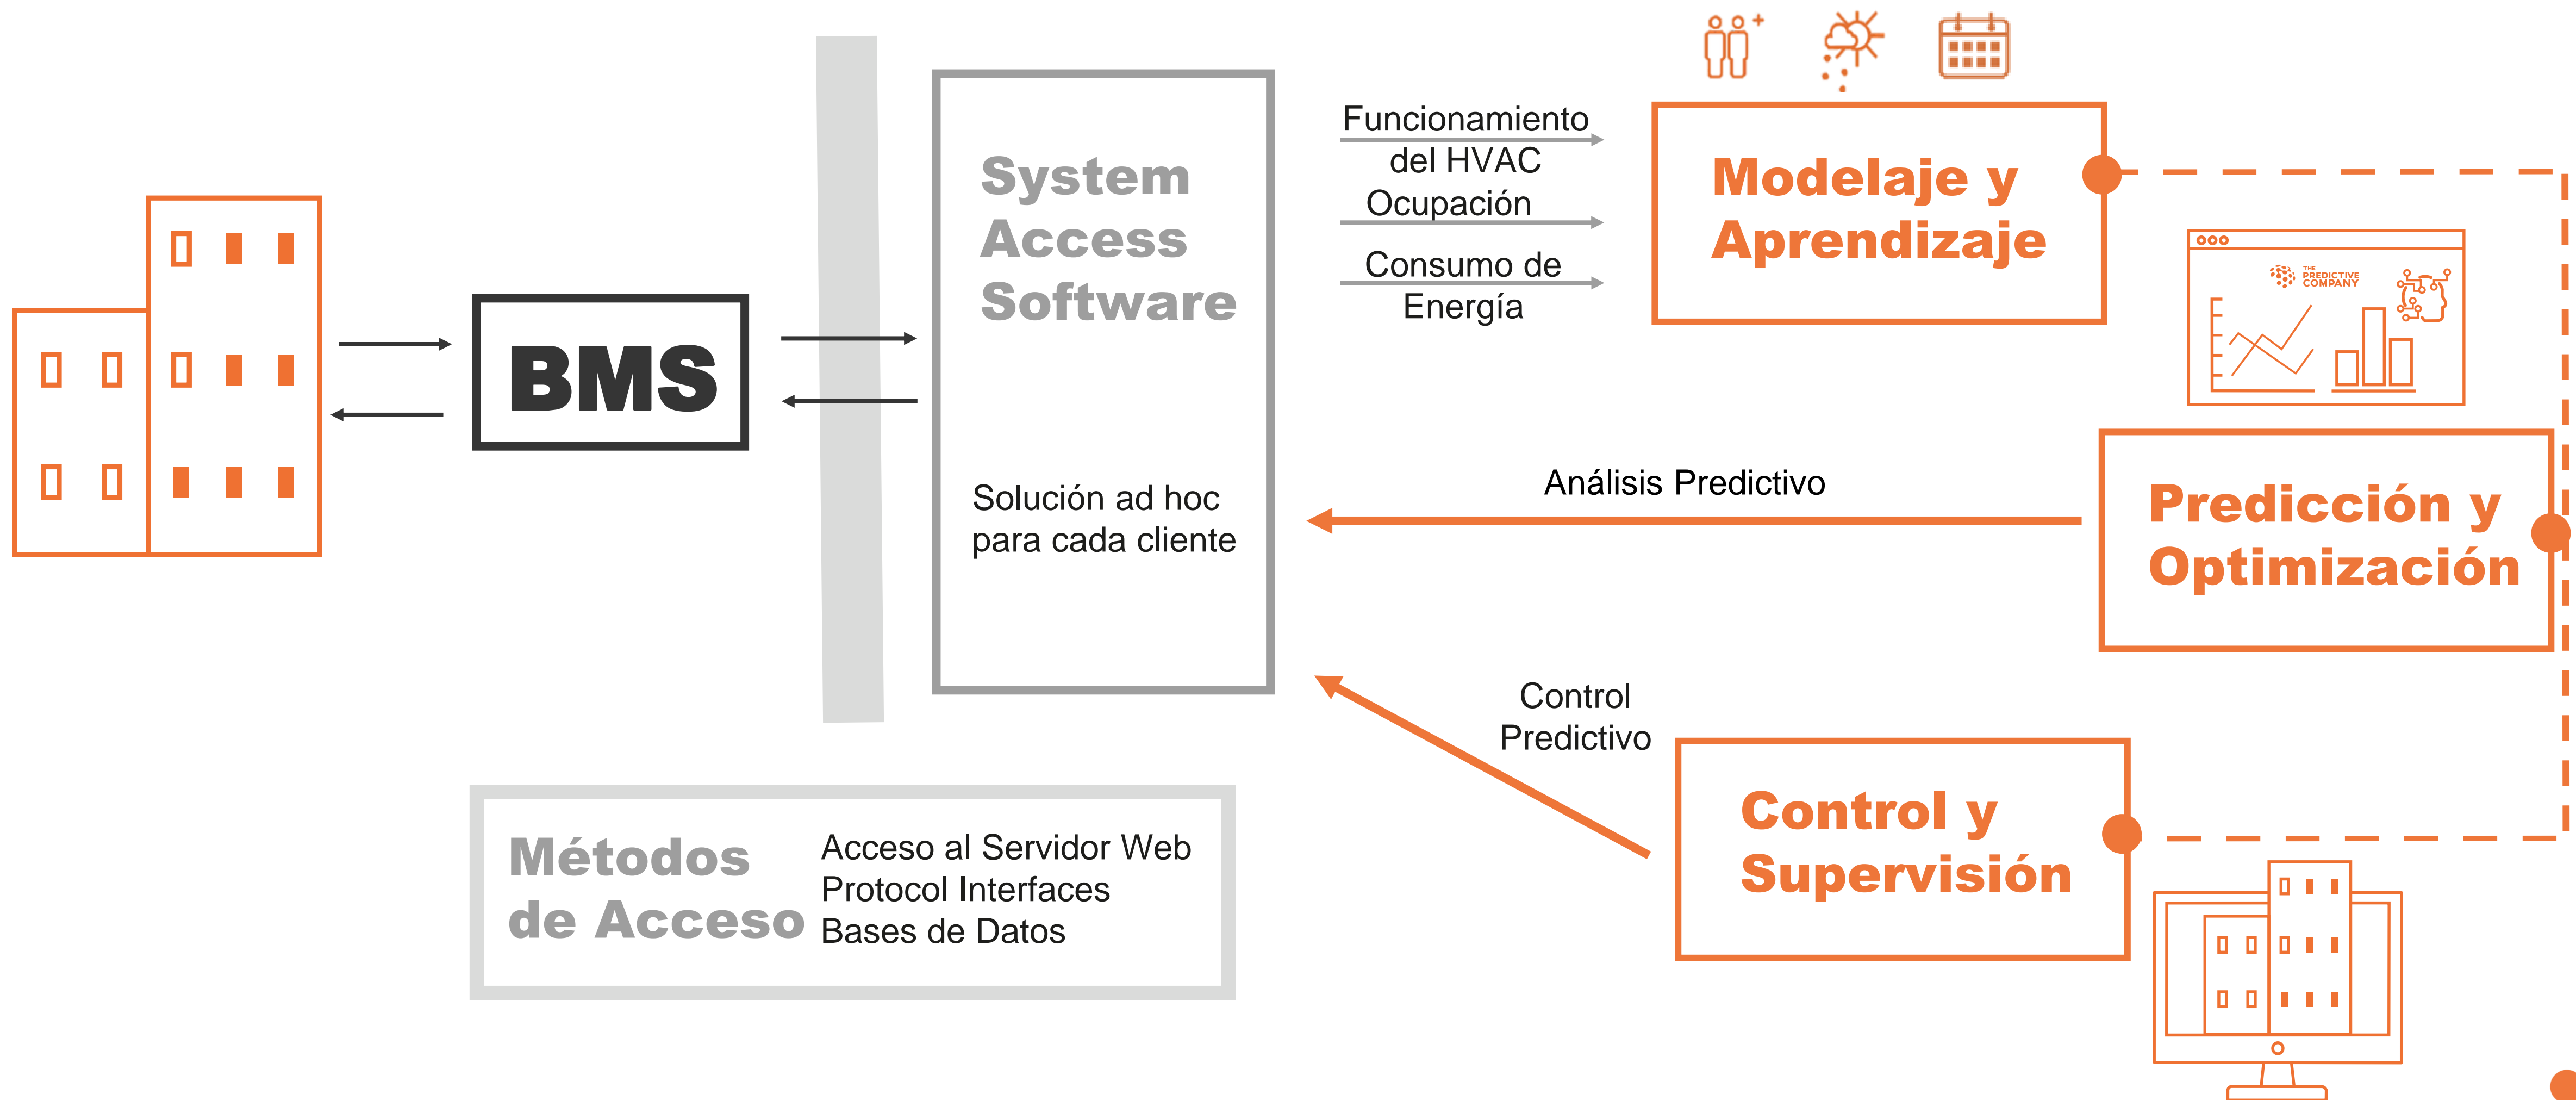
BMS

System Access Software

Solución ad hoc para cada cliente

Funcionamiento del HVAC

Ocupación

Consumo de Energía

Modelaje y Aprendizaje

THE PREDICTIVE COMPANY

Análisis Predictivo

Predicción y Optimización

Control Predictivo

Control y Supervisión

Métodos de Acceso

Acceso al Servidor Web
Protocol Interfaces
Bases de Datos